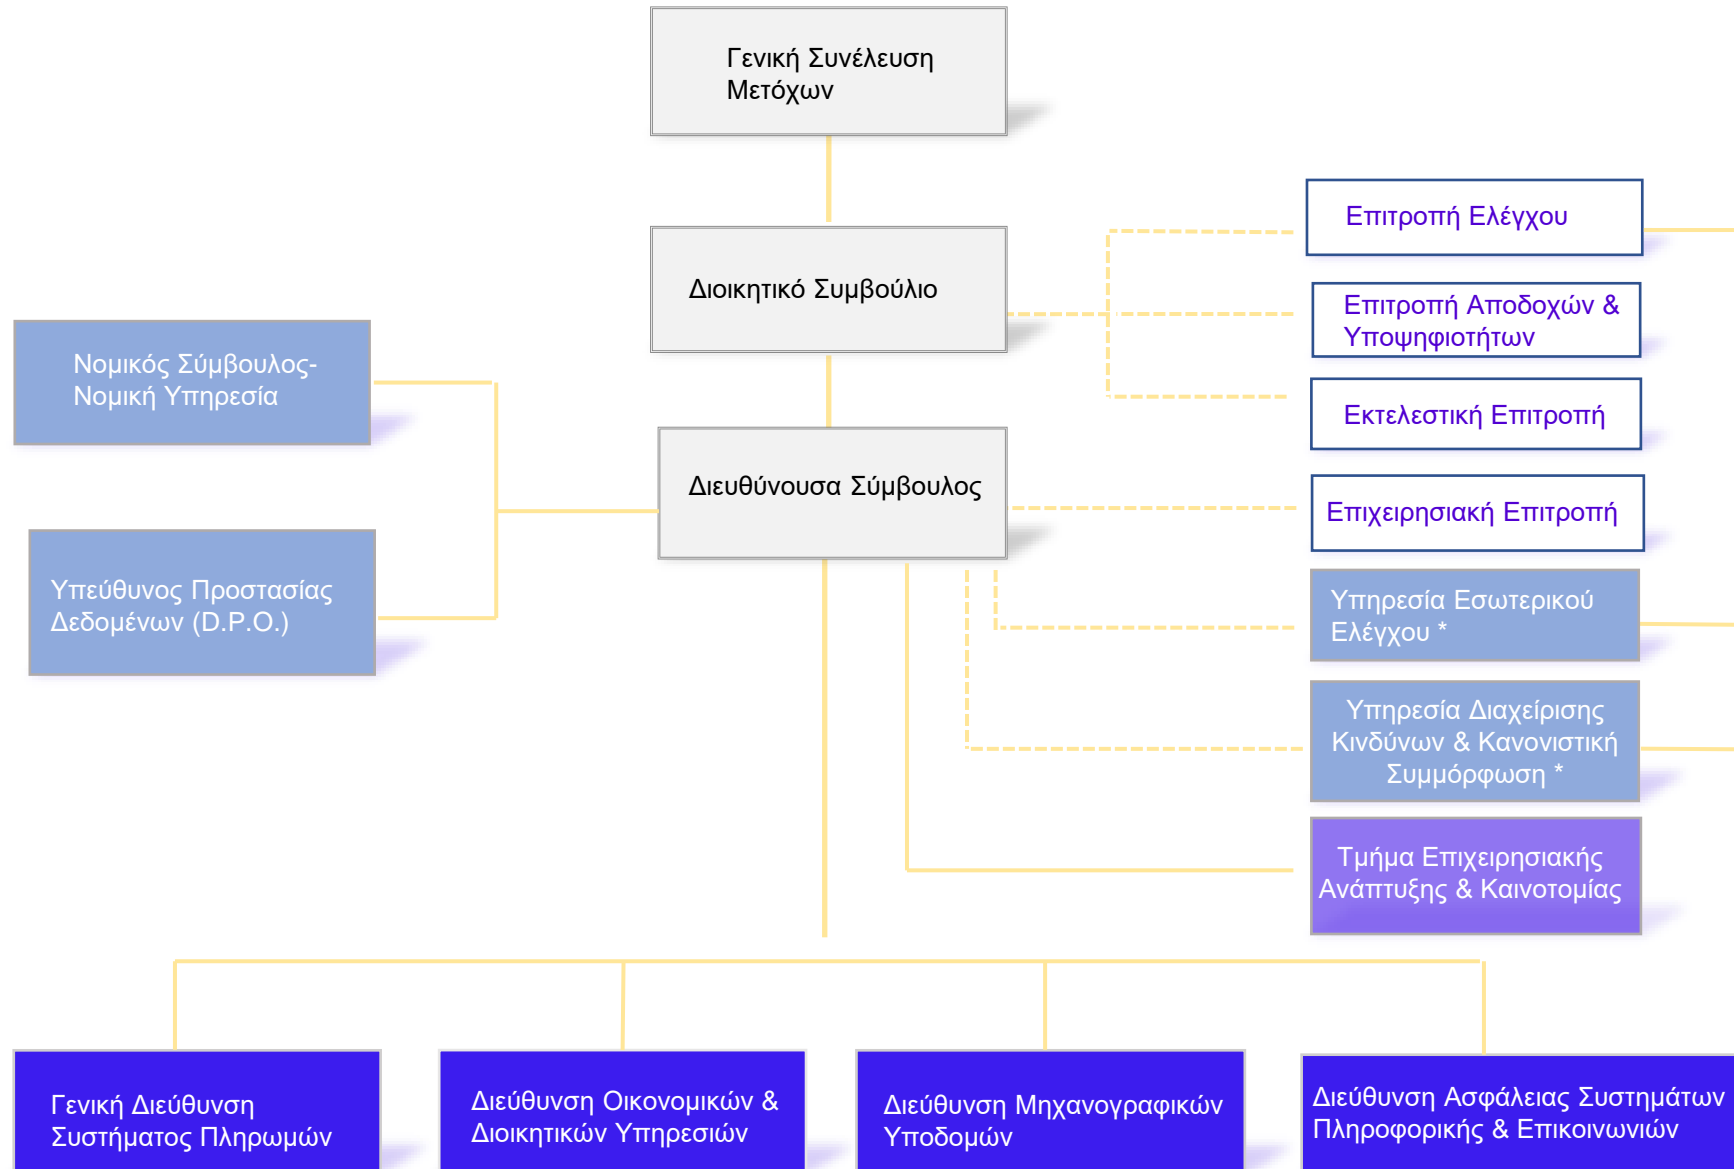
Γενική Συνέλευση Μετόχων

Διοικητικό Συμβούλιο

Επιτροπή Ελέγχου

Επιτροπή Αποδοχών & Υποψηφιοτήτων

Εκτελεστική Επιτροπή

Νομικός Σύμβουλος-Νομική Υπηρεσία

Διευθύνουσα Σύμβουλος

Επιχειρησιακή Επιτροπή

Υπεύθυνος Προστασίας Δεδομένων (D.P.O.)

Υπηρεσία Εσωτερικού Ελέγχου *

Υπηρεσία Διαχείρισης Κινδύνων & Κανονιστική Συμμόρφωση *

Τμήμα Επιχειρησιακής Ανάπτυξης & Καινοτομίας

Γενική Διεύθυνση Συστήματος Πληρωμών

Διεύθυνση Οικονομικών & Διοικητικών Υπηρεσιών

Διεύθυνση Μηχανογραφικών Υποδομών

Διεύθυνση Ασφάλειας Συστημάτων Πληροφορικής & Επικοινωνιών